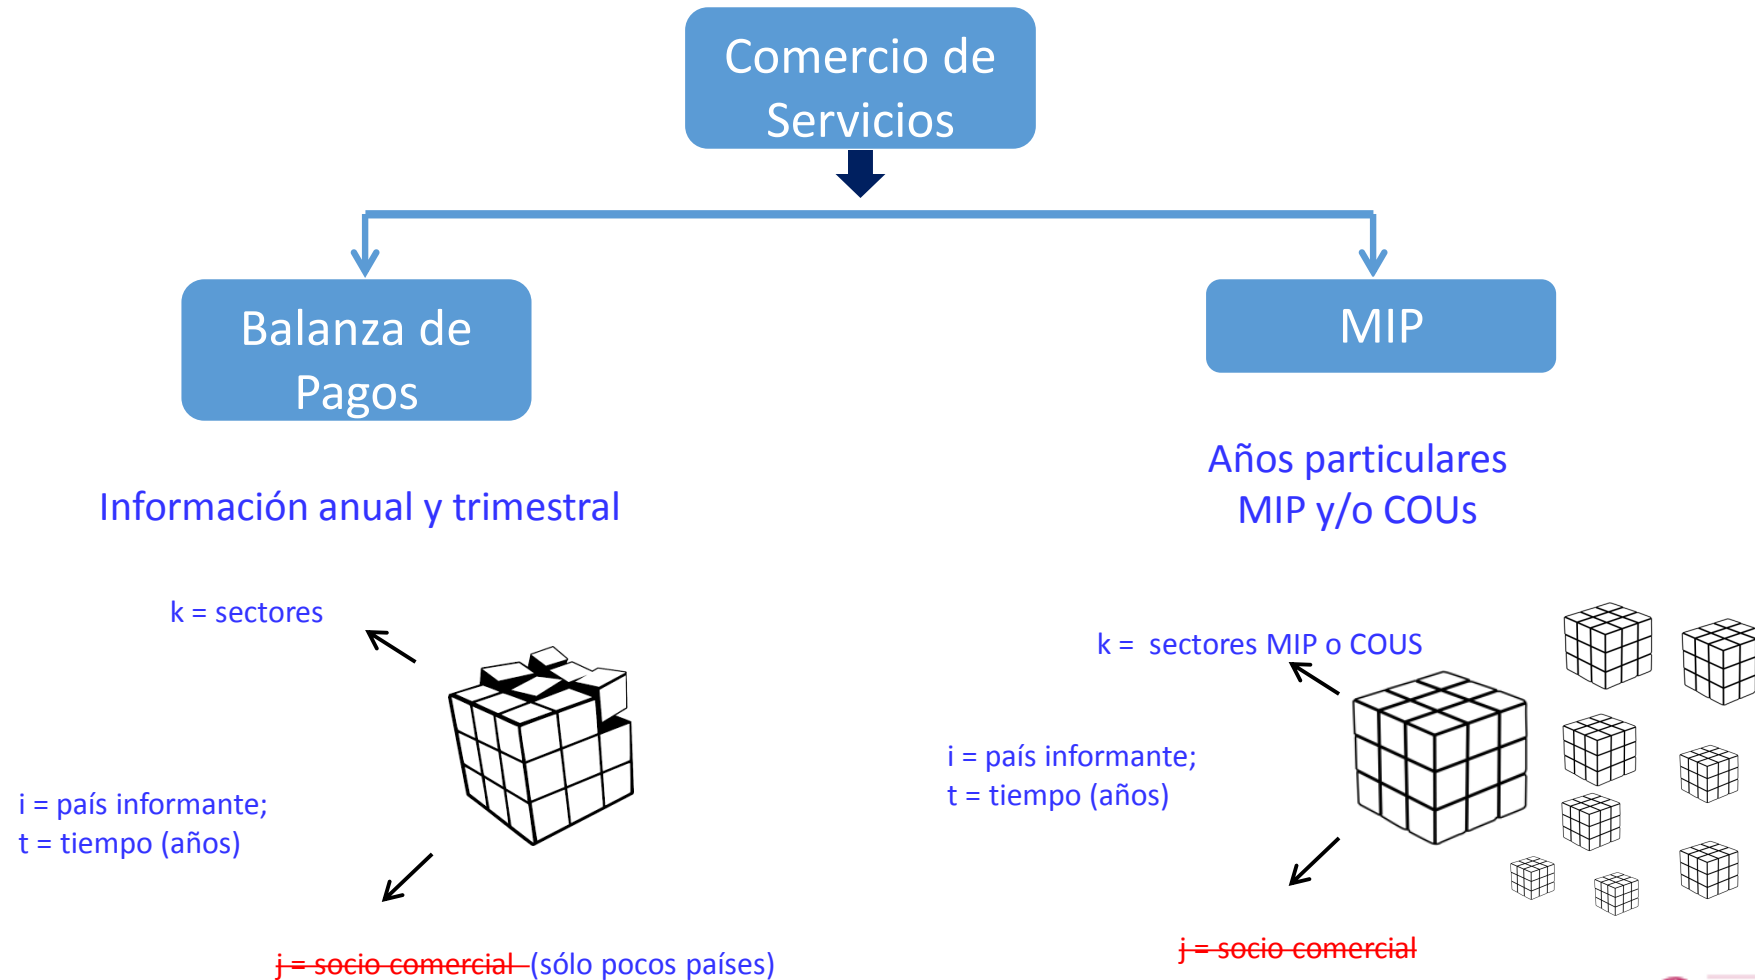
Comercio de Servicios

Balanza de Pagos

MIP

Información anual y trimestral

Años particulares
MIP y/o COUs

k = sectores

i = país informante;
t = tiempo (años)

j = socio comercial (sólo pocos países)

k = sectores MIP o COUS

i = país informante;
t = tiempo (años)

j = socio comercial